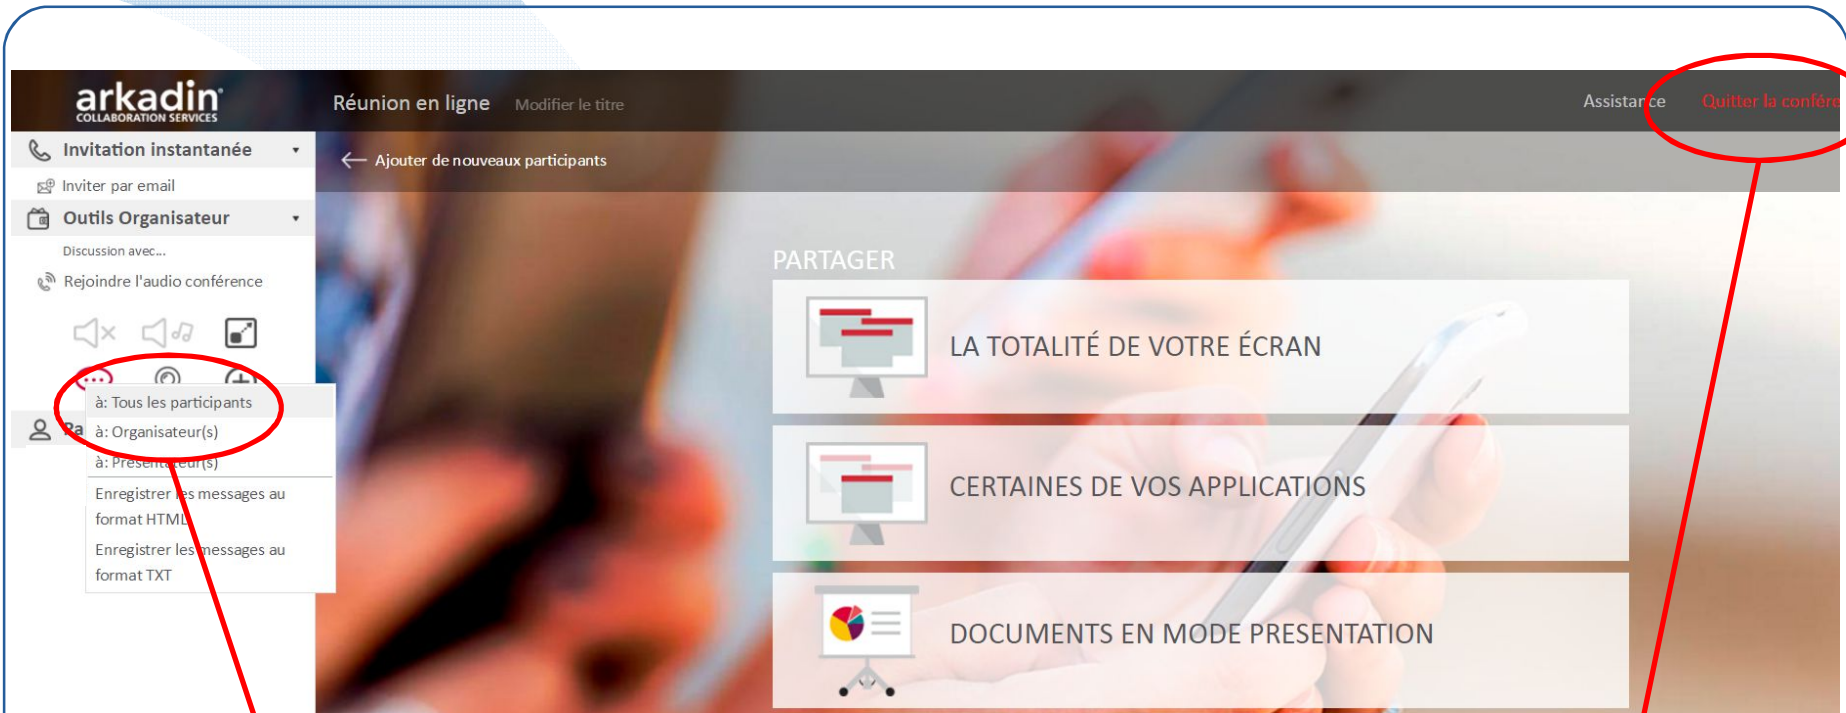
arkadin
COLLABORATION SERVICES

Réunion en ligne Modifier le titre

Assistance Quitter la confére

Invitation instantanée

Inviter par email

Outils Organisateur

Discussion avec...

Rejoindre l'audio conférence

← Ajouter de nouveaux participants

à: Tous les participants
à: Organisateur(s)
à: Presentateur(s)
Enregistrer les messages au format HTML
Enregistrer les messages au format TXT

Pa

PARTAGER

LA TOTALITÉ DE VOTRE ÉCRAN

CERTAINES DE VOS APPLICATIONS

DOCUMENTS EN MODE PRESENTATION